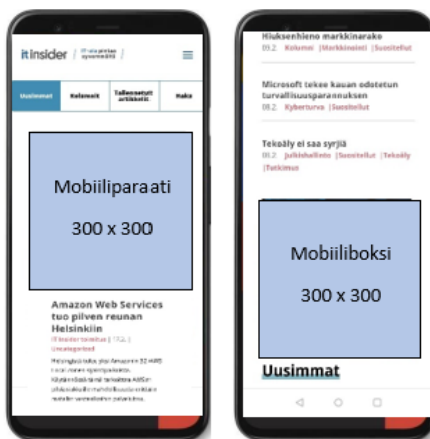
itinsider | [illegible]

Uusimmat | Kolumnit | Tallennetut artikkelit | Haku

Mobiiliparaati

300 x 300

Amazon Web Services tuo pilven reunan Helsinkiin

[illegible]

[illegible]

Hiuksenhieno markkinarako

09.2. Kolumni | Markkinointi | Suositellut

Microsoft tekee kauan odotetun turvallisuusparannuksen

08.2. Kyberturva | Suositellut

Tekoäly ei saa syrjiä

09.2. Julkishallinto | Suositellut | Tekoäly | Tutkimus

Mobiiliboksi

300 x 300

Uusimmat